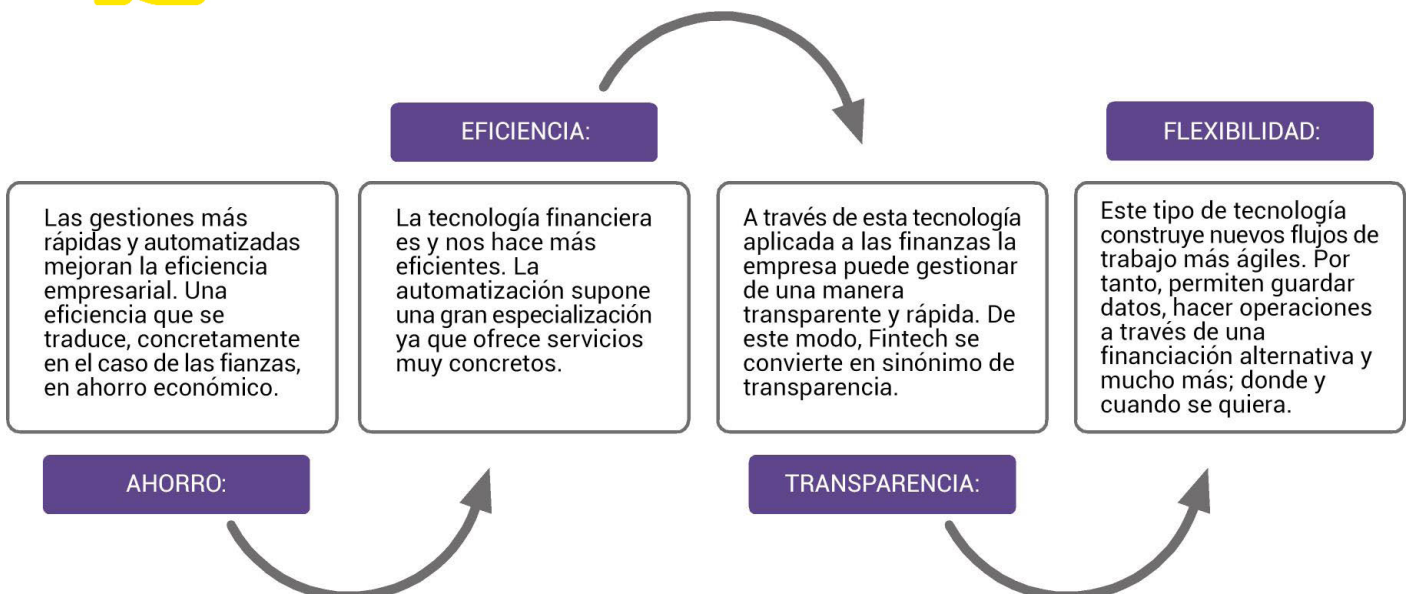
AHORRO:

Las gestiones más rápidas y automatizadas mejoran la eficiencia empresarial. Una eficiencia que se traduce, concretamente en el caso de las fianzas, en ahorro económico.

EFICIENCIA:

La tecnología financiera es y nos hace más eficientes. La automatización supone una gran especialización ya que ofrece servicios muy concretos.

TRANSPARENCIA:

A través de esta tecnología aplicada a las finanzas la empresa puede gestionar de una manera transparente y rápida. De este modo, Fintech se convierte en sinónimo de transparencia.

FLEXIBILIDAD:

Este tipo de tecnología construye nuevos flujos de trabajo más ágiles. Por tanto, permiten guardar datos, hacer operaciones a través de una financiación alternativa y mucho más; donde y cuando se quiera.